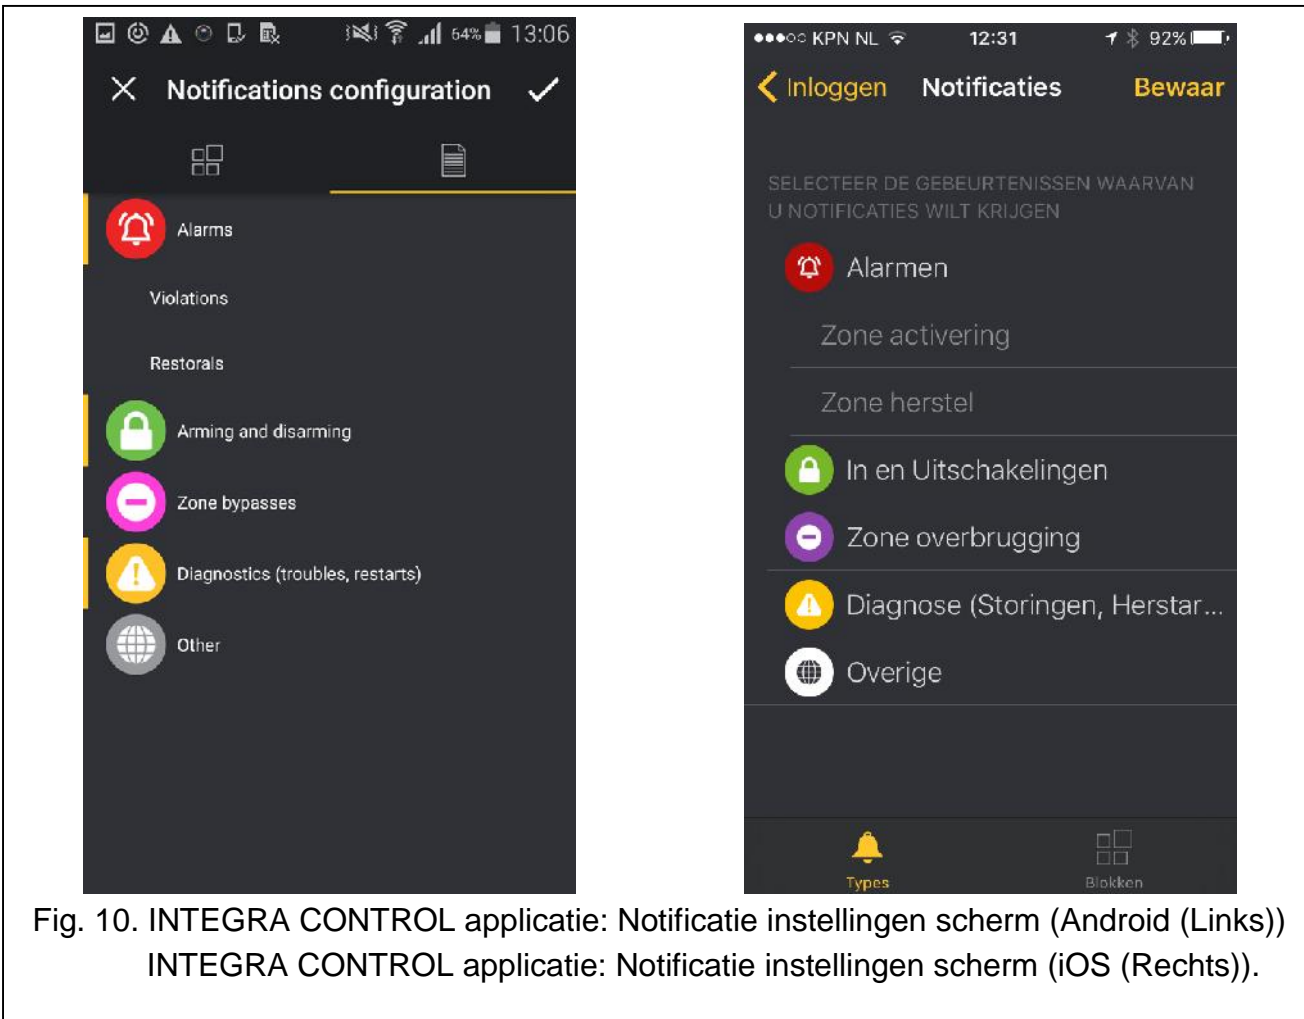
64% 13:06

Notifications configuration

Alarms

Violations

Restorals

Arming and disarming

Zone bypasses

Diagnostics (troubles, restarts)

Other

●●●○○ KPN NL 12:31 92%

Inloggen Notificaties Bewaar

SELECTEER DE GEBEURTENISSEN WAARVAN U NOTIFICATIES WILT KRIJGEN

Alarmen

Zone activering

Zone herstel

In en Uitschakelingen

Zone overbrugging

Diagnose (Storingen, Herstar...

Overige

Types

Blokken

Fig. 10. INTEGRA CONTROL applicatie: Notificatie instellingen scherm (Android (Links)) INTEGRA CONTROL applicatie: Notificatie instellingen scherm (iOS (Rechts)).